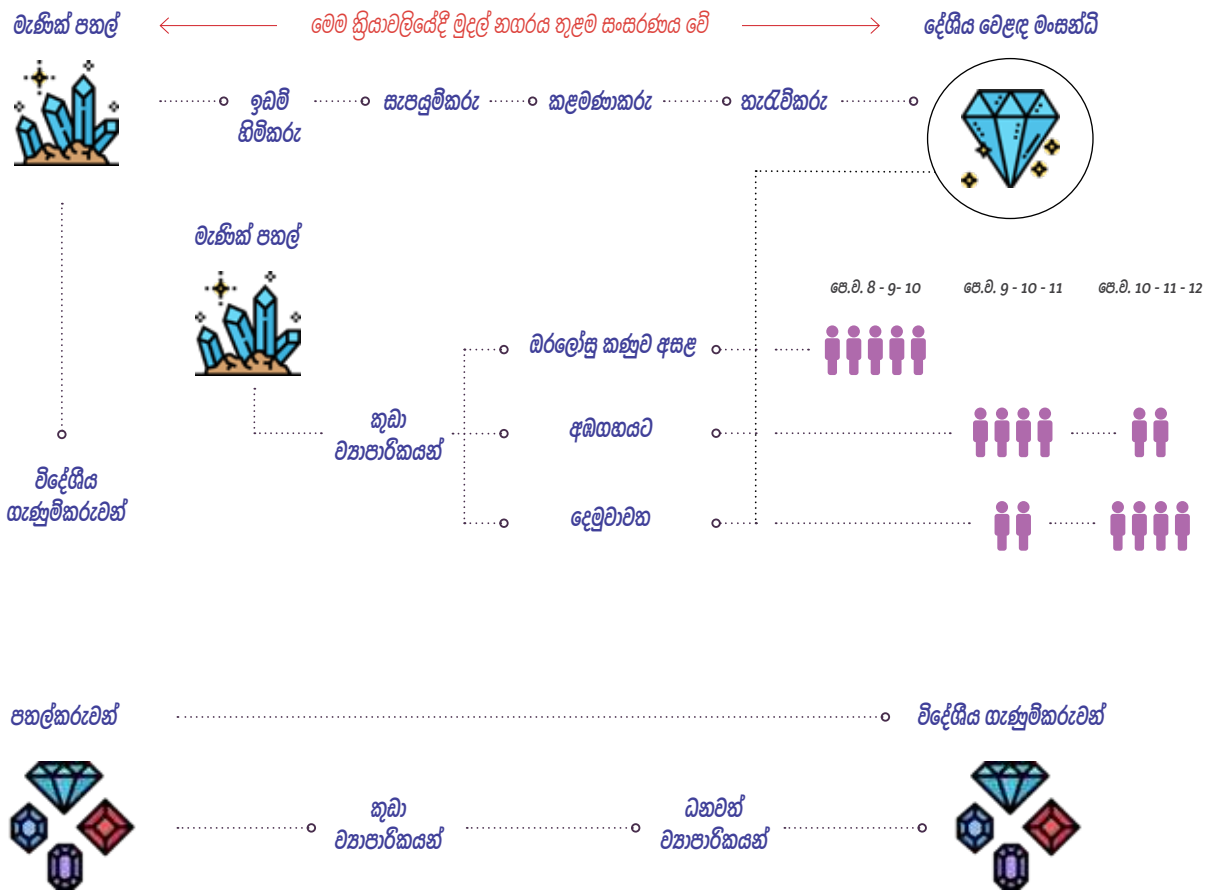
මැණික් පතල්

මෙම ක්‍රියාවලියේදී මුදල් නගරය තුළම සංසරණය වේ

දේශීය වෙළඳ මංසන්ධි

ඉඩම් හිමිකරු

සැපයුම්කරු

කළමණාකරු

තැරැව්කරු

මැණික් පතල්

පෙ.ව. 8 - 9- 10

පෙ.ව. 9 - 10 - 11

පෙ.ව. 10 - 11 - 12

ඔරලෝසු කණුව අසළ

කුඩා ව්‍යාපාරිකයන්

අඹගහයට

දෙමුවාවත

විදේශීය ගැණුම්කරුවන්

පතල්කරුවන්

විදේශීය ගැණුම්කරුවන්

කුඩා ව්‍යාපාරිකයන්

ධනවත් ව්‍යාපාරිකයන්